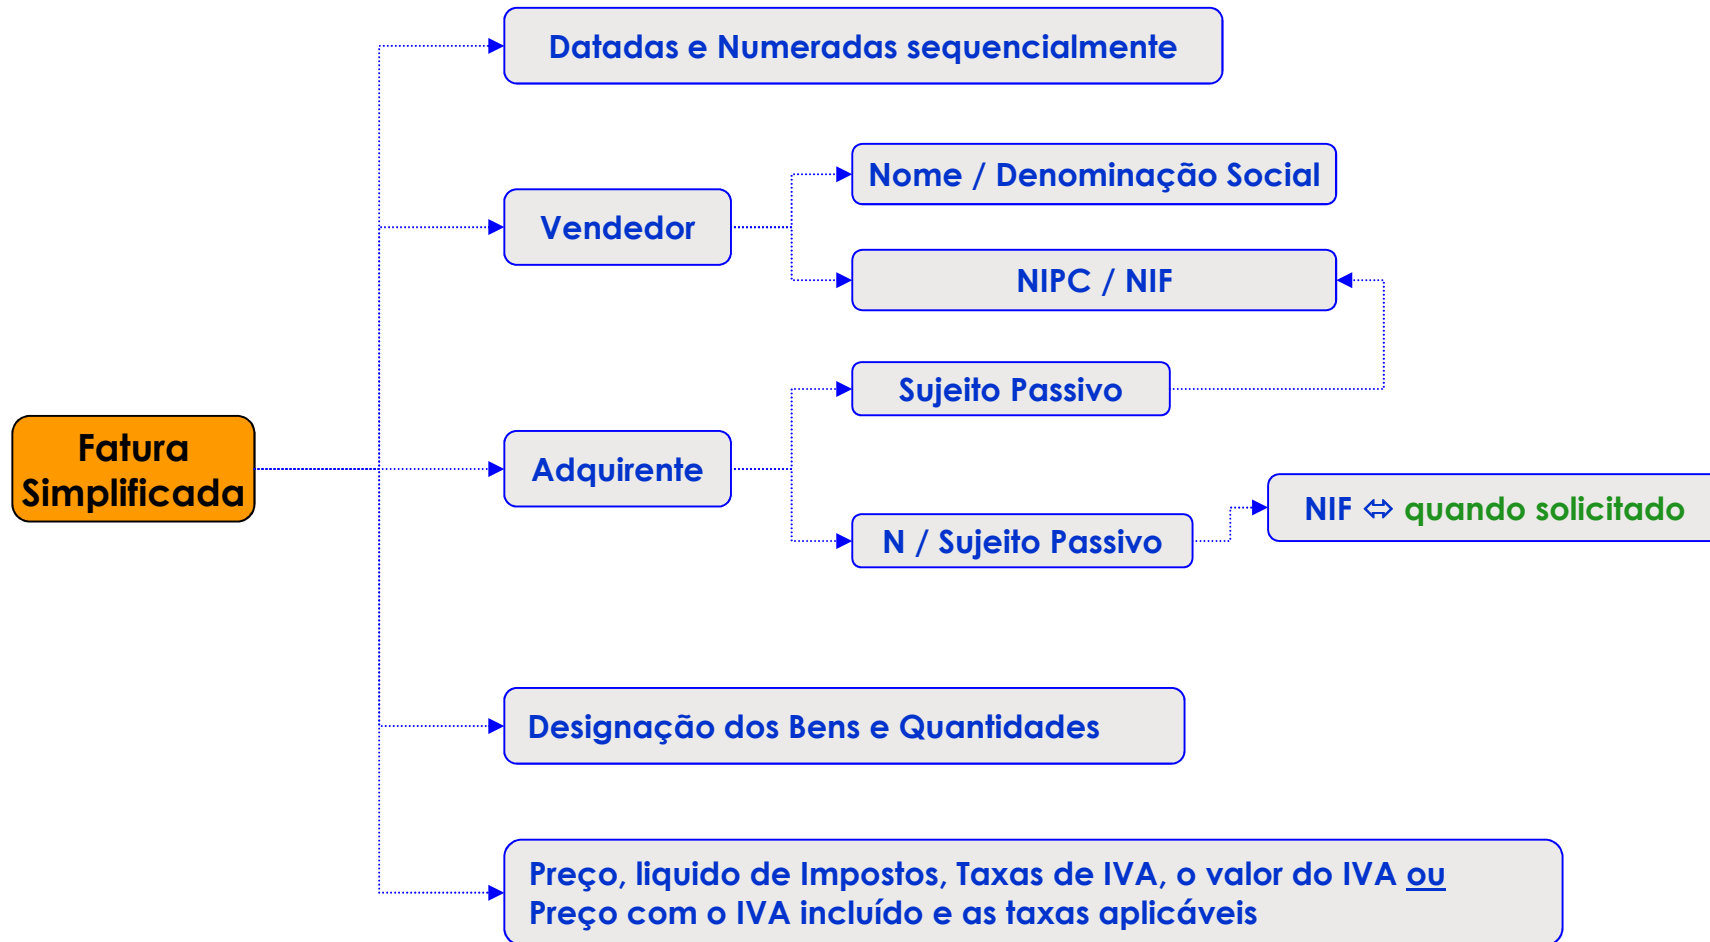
Fatura Simplificada

Datadas e Numeradas sequencialmente

Vendedor

Nome / Denominação Social

NIPC / NIF

Adquirente

Sujeito Passivo

N / Sujeito Passivo

NIF ⇔ quando solicitado

Designação dos Bens e Quantidades

Preço, liquido de Impostos, Taxas de IVA, o valor do IVA ou
Preço com o IVA incluído e as taxas aplicáveis